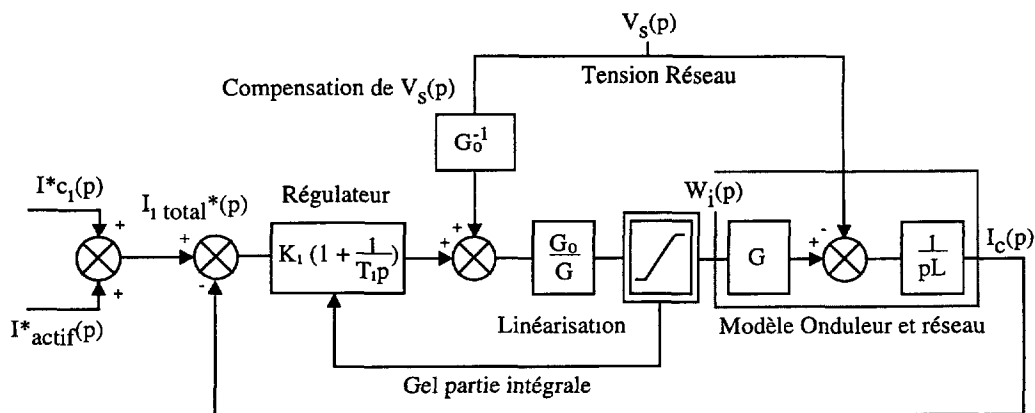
$V_S(p)$

Compensation de $V_S(p)$

Tension Réseau

$G_0^{-1}$

$I^*c_1(p)$

$I_1$ total$^*(p)$

Régulateur

$W_i(p)$

+

+

+

-

$K_1 (1 + \frac{1}{T_1 p})$

+

+

$\frac{G_0}{G}$

G

+

-

$\frac{1}{pL}$

$I_c(p)$

$I^*_{actif}(p)$

Linéarisation

Modèle Onduleur et réseau

Gel partie intégrale